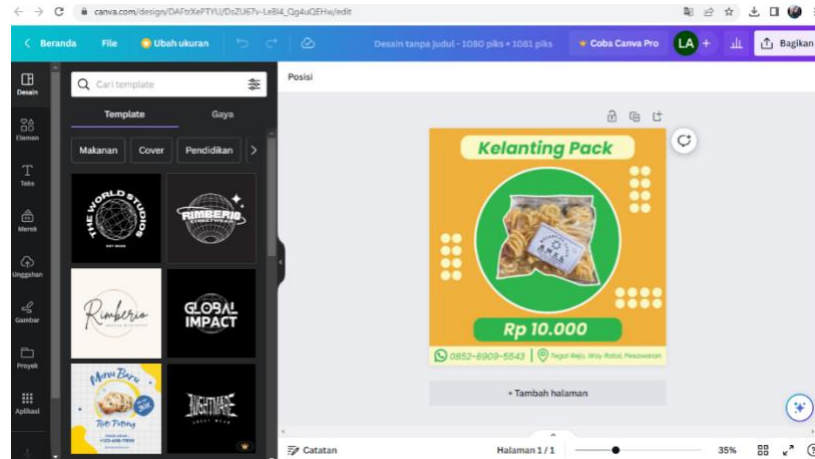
canva.com/design/DAFtrXePTYU/DsZU67v-LeBl4_Qg4uQEHw/edit

Beranda File Ubah ukuran Desain tanpa judul - 1080 piks × 1081 piks Coba Canva Pro LA + Bagikan

Desain
Elemen
Teks
Merek
Unggahan
Gambar
Proyek
Aplikasi

Cari template

Template Gaya

Makanan Cover Pendidikan

THE WORLD STUDIOS
RIMBERIO
Rimberio
GLOBAL IMPACT
Menu Baru
Tahu Tuyung
NIGHTMARE

Posisi

Kelanting Pack

Rp 10.000

0852-6909-5543 | Tegal Rejo, Way Ratai, Pesawaran

+ Tambah halaman

Catatan Halaman 1 / 1 35%